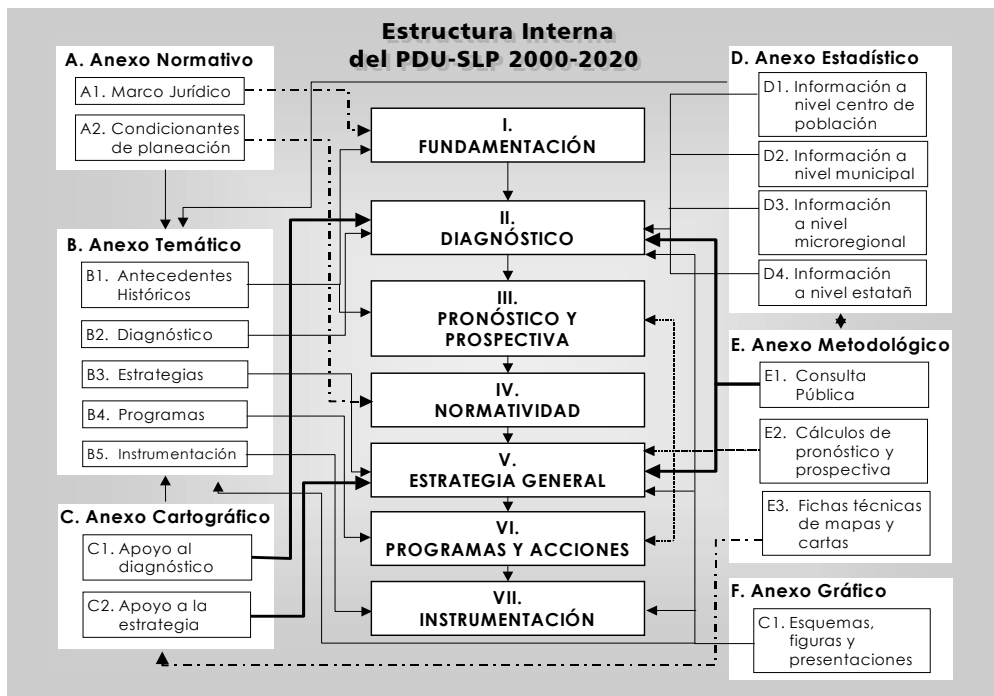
Estructura Interna del PDU-SLP 2000-2020

A. Anexo Normativo
A1. Marco Jurídico
A2. Condicionantes de planeación

B. Anexo Temático
B1. Antecedentes Históricos
B2. Diagnóstico
B3. Estrategias
B4. Programas
B5. Instrumentación

C. Anexo Cartográfico
C1. Apoyo al diagnóstico
C2. Apoyo a la estrategia

I. FUNDAMENTACIÓN
II. DIAGNÓSTICO
III. PRONÓSTICO Y PROSPECTIVA
IV. NORMATIVIDAD
V. ESTRATEGIA GENERAL
VI. PROGRAMAS Y ACCIONES
VII. INSTRUMENTACIÓN

D. Anexo Estadístico
D1. Información a nivel centro de población
D2. Información a nivel municipal
D3. Información a nivel microregional
D4. Información a nivel estatañ

E. Anexo Metodológico
E1. Consulta Pública
E2. Cálculos de pronóstico y prospectiva
E3. Fichas técnicas de mapas y cartas

F. Anexo Gráfico
C1. Esquemas, figuras y presentaciones